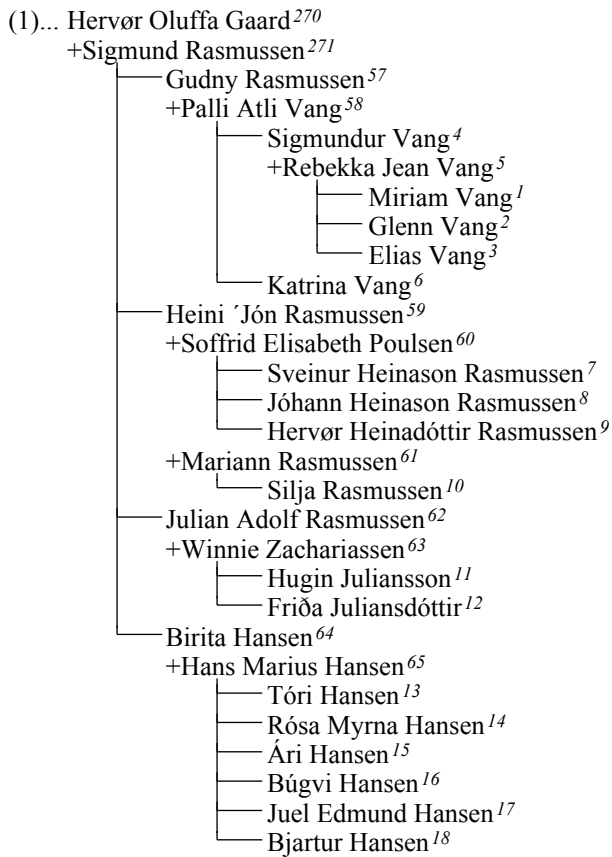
(1)... Hervør Oluffa Gaard$^{270}$
+Sigmund Rasmussen$^{271}$
Gudny Rasmussen$^{57}$
+Palli Atli Vang$^{58}$
Sigmundur Vang$^{4}$
+Rebekka Jean Vang$^{5}$
Miriam Vang$^{1}$
Glenn Vang$^{2}$
Elias Vang$^{3}$
Katrina Vang$^{6}$
Heini ´Jón Rasmussen$^{59}$
+Soffrid Elisabeth Poulsen$^{60}$
Sveinur Heinason Rasmussen$^{7}$
Jóhann Heinason Rasmussen$^{8}$
Hervør Heinadóttir Rasmussen$^{9}$
+Mariann Rasmussen$^{61}$
Silja Rasmussen$^{10}$
Julian Adolf Rasmussen$^{62}$
+Winnie Zachariassen$^{63}$
Hugin Juliansson$^{11}$
Friða Juliansdóttir$^{12}$
Birita Hansen$^{64}$
+Hans Marius Hansen$^{65}$
Tóri Hansen$^{13}$
Rósa Myrna Hansen$^{14}$
Ári Hansen$^{15}$
Búgvi Hansen$^{16}$
Juel Edmund Hansen$^{17}$
Bjartur Hansen$^{18}$